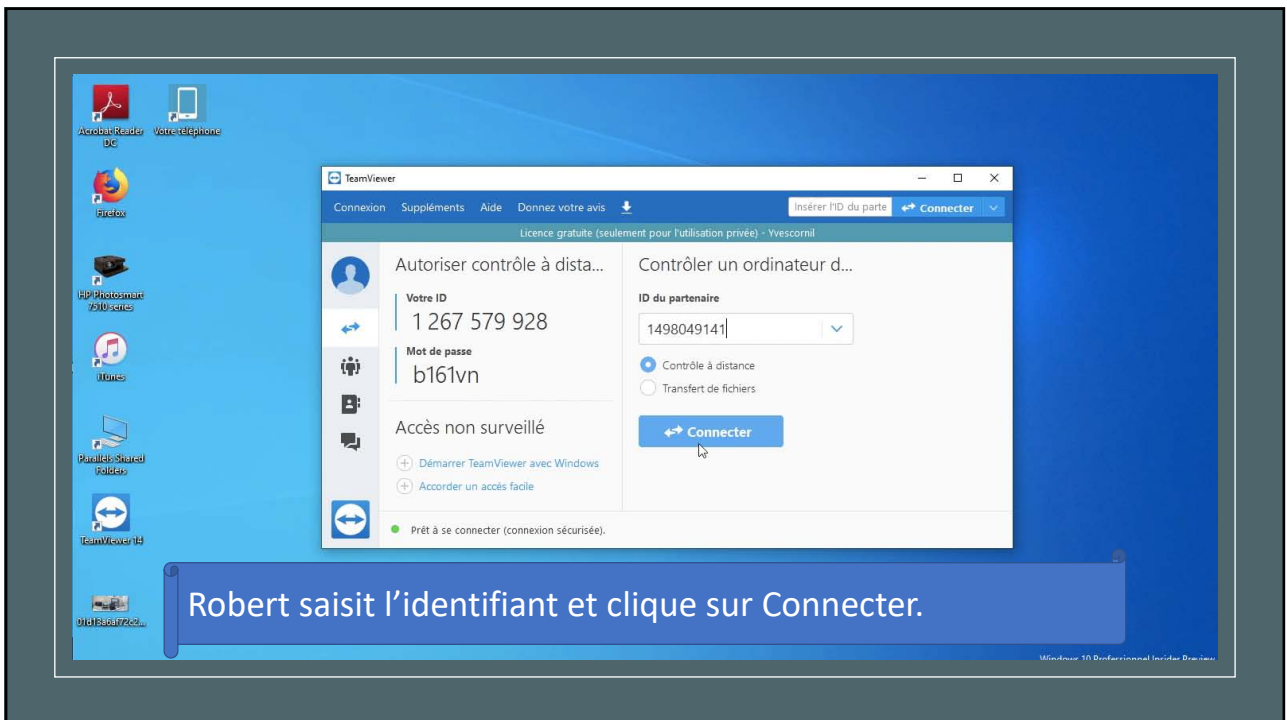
Acrobat Reader DC
Votre téléphone
Firefox
HP Photosmart 7510 series
iTunes
Parallels Shared Folders
TeamViewer 14
01d13a6af72c2...

TeamViewer
Connexion Suppléments Aide Donnez votre avis
Insérer l'ID du parte
Connecter
Licence gratuite (seulement pour l'utilisation privée) - Yvescornil

Autoriser contrôle à dista...
Votre ID
1 267 579 928
Mot de passe
b161vn

Accès non surveillé
Démarrer TeamViewer avec Windows
Accorder un accès facile

Contrôler un ordinateur d...
ID du partenaire
1498049141
Contrôle à distance
Transfert de fichiers
Connecter

Prêt à se connecter (connexion sécurisée).

Robert saisit l'identifiant et clique sur Connecter.

Windows 10 Professionnel Insider Preview